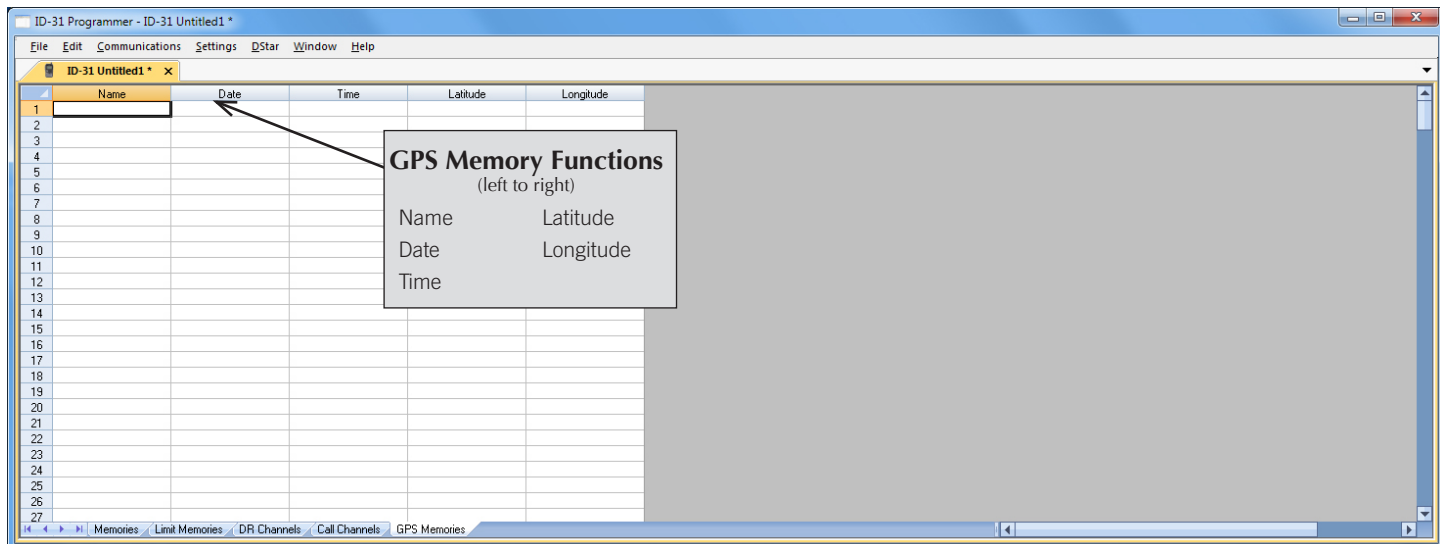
ID-31 Programmer - ID-31 Untitled1 *

File Edit Communications Settings DStar Window Help

ID-31 Untitled1 * ×

| | Name | Date | Time | Latitude | Longitude |
|---|---|---|---|---|---|
| 1 | | | | | |
| 2 | | | | | |
| 3 | | | | | |
| 4 | | | | | |
| 5 | | | | | |
| 6 | | | | | |
| 7 | | | | | |
| 8 | | | | | |
| 9 | | | | | |
| 10 | | | | | |
| 11 | | | | | |
| 12 | | | | | |
| 13 | | | | | |
| 14 | | | | | |
| 15 | | | | | |
| 16 | | | | | |
| 17 | | | | | |
| 18 | | | | | |
| 19 | | | | | |
| 20 | | | | | |
| 21 | | | | | |
| 22 | | | | | |
| 23 | | | | | |
| 24 | | | | | |
| 25 | | | | | |
| 26 | | | | | |
| 27 | | | | | |

GPS Memory Functions
(left to right)

Name
Date
Time
Latitude
Longitude

Memories Limit Memories DR Channels Call Channels GPS Memories